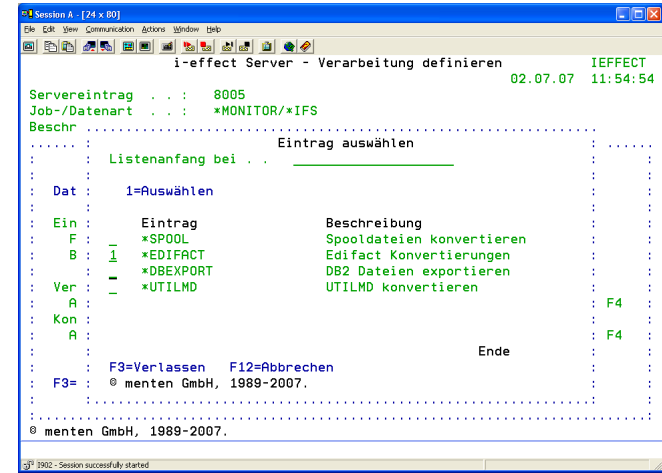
Session A - [24 x 80]

File Edit View Communication Actions Window Help

i-effect Server - Verarbeitung definieren IEFFECT
02.07.07 11:54:54

Servereintrag . . : 8005
Job-/Datenart . . : *MONITOR/*IFS
Beschr

Eintrag auswählen

Listenanfang bei . .

Dat : 1=Auswählen

Ein : Eintrag Beschreibung
F : _ *SPOOL Spooldateien konvertieren
B : 1 *EDIFACT Edifact Konvertierungen
_ *DBEXPORT DB2 Dateien exportieren
Ver : _ *UTILMD UTILMD konvertieren
A : F4
Kon :
A : F4
Ende
F3=Verlassen F12=Abbrechen
F3= : © menten GmbH, 1989-2007.

© menten GmbH, 1989-2007.

I902 - Session successfully started